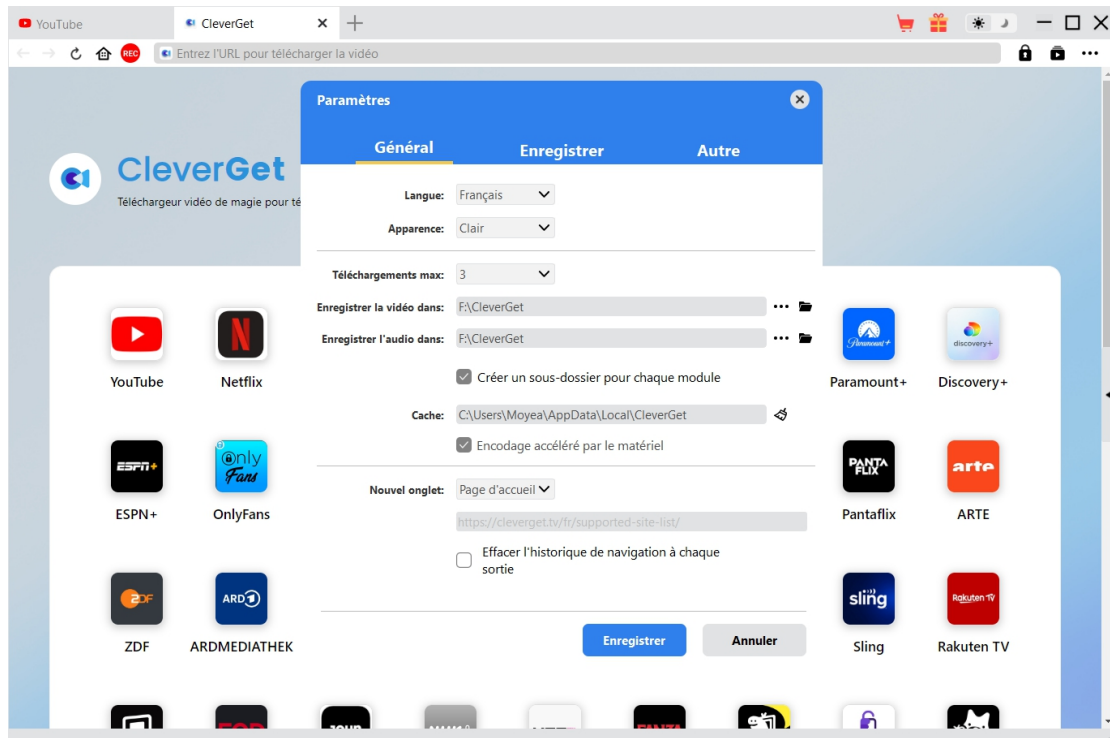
YouTube
CleverGet
Entrez l'URL pour télécharger la vidéo
REC

CleverGet
Téléchargeur vidéo de magie pour té

Paramètres
Général
Enregistrer
Autre

Langue: Français
Apparence: Clair
Téléchargements max: 3
Enregistrer la vidéo dans: F:\CleverGet
Enregistrer l'audio dans: F:\CleverGet
Créer un sous-dossier pour chaque module
Cache: C:\Users\Moyea\AppData\Local\CleverGet
Encodage accéléré par le matériel
Nouvel onglet: Page d'accueil
https://cleverget.tv/fr/supported-site-list/
Effacer l'historique de navigation à chaque sortie
Enregistrer
Annuler

YouTube
Netflix
Paramount+
Discovery+
ESPN+
OnlyFans
Pantaflix
ARTE
ZDF
ARDMEDIATHEK
Sling
Rakuten TV